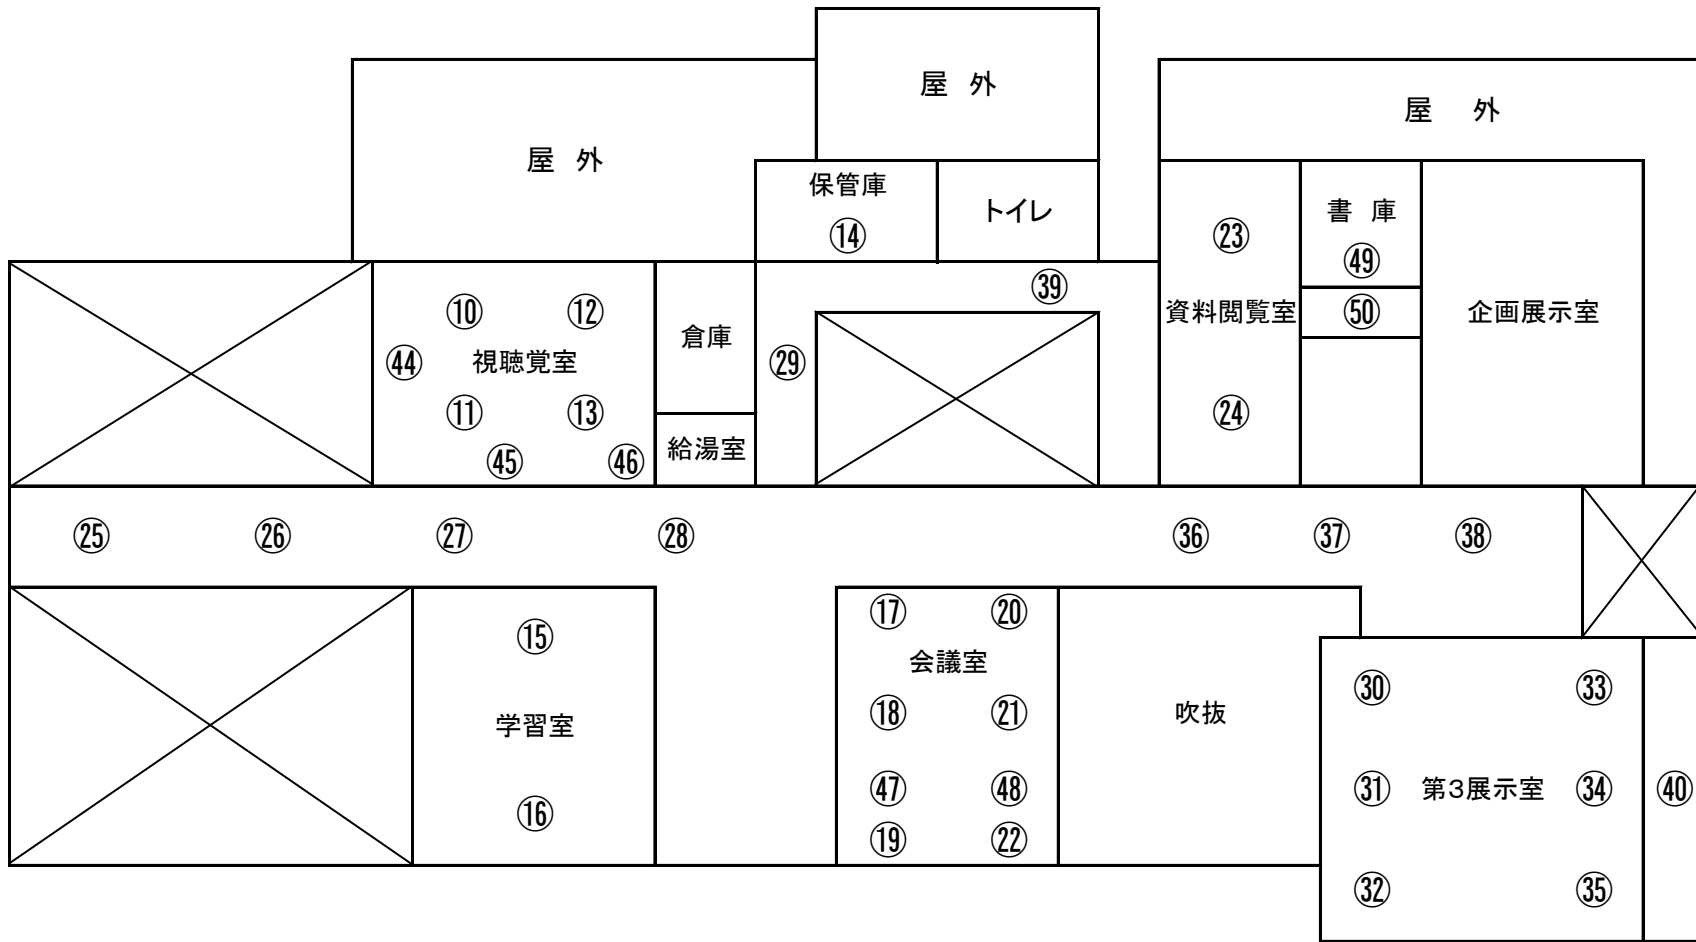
屋 外

屋 外

屋 外

保管庫
⑭

トイレ

㉓
資料閲覧室
㉔

書 庫
㊾
㊿

企画展示室

㊴

⑩ ⑫
㊹ 視聴覚室
⑪ ⑬
㊺ ㊻

倉庫

給湯室

㉙

㉕ ㉖ ㉗ ㉘ ㊱ ㊲ ㊳

⑮
学習室
⑯

⑰ ⑳
会議室
⑱ ㉑
㊼ ㊽
⑲ ㉒

吹抜

㉚ ㉝
㉛ 第3展示室 ㉞
㉜ ㉟

㊵